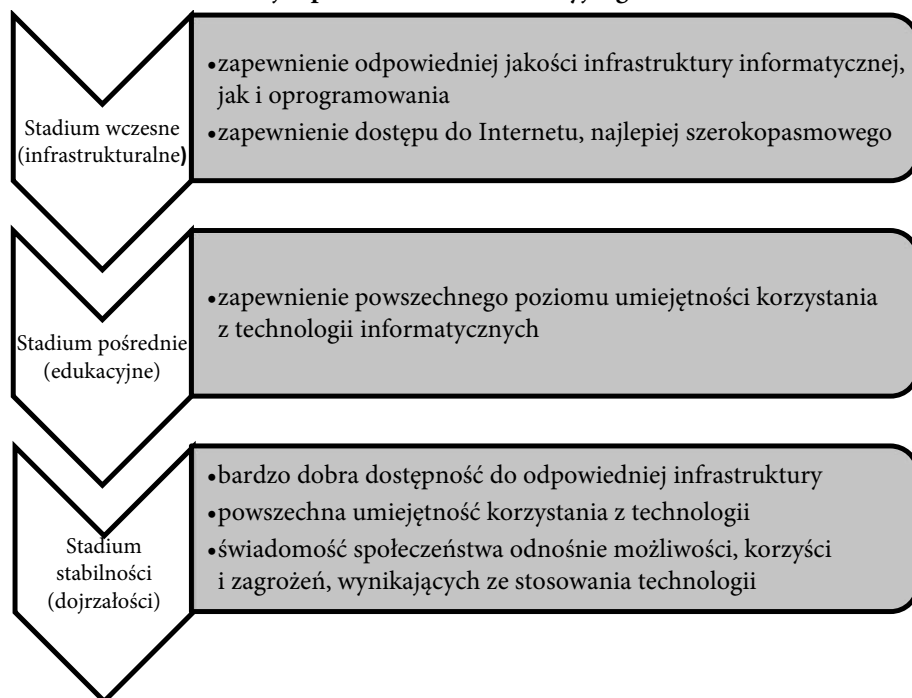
Stadium wczesne (infrastrukturalne)

- zapewnienie odpowiedniej jakości infrastruktury informatycznej, jak i oprogramowania
- zapewnienie dostępu do Internetu, najlepiej szerokopasmowego

Stadium pośrednie (edukacyjne)

- zapewnienie powszechnego poziomu umiejętności korzystania z technologii informatycznych

Stadium stabilności (dojrzałości)

- bardzo dobra dostępność do odpowiedniej infrastruktury
- powszechna umiejętność korzystania z technologii
- świadomość społeczeństwa odnośnie możliwości, korzyści i zagrożeń, wynikających ze stosowania technologii